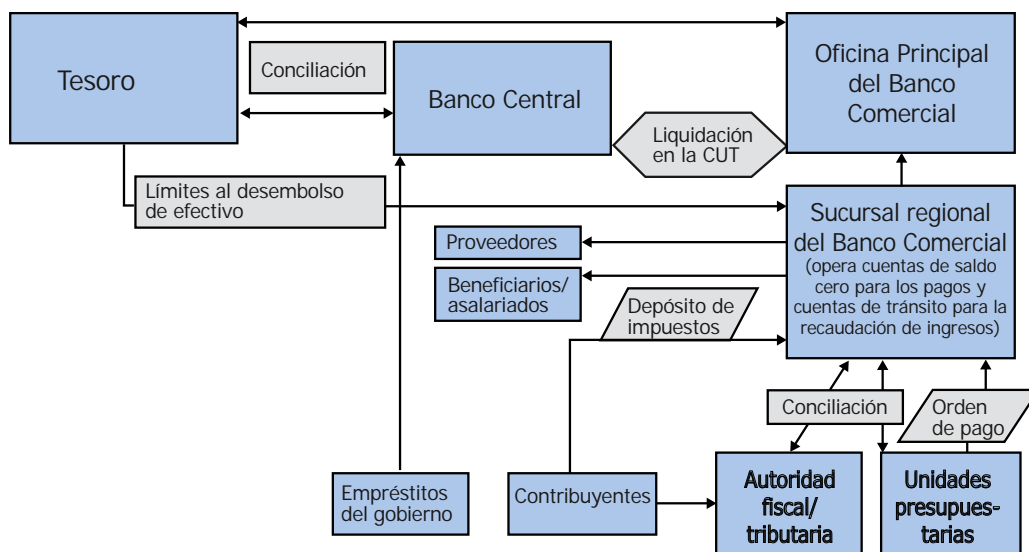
Tesoro

Conciliación

Banco Central

Oficina Principal del Banco Comercial

Liquidación en la CUT

Límites al desembolso de efectivo

Sucursal regional del Banco Comercial
(opera cuentas de saldo cero para los pagos y cuentas de tránsito para la recaudación de ingresos)

Proveedores

Beneficiarios/ asalariados

Depósito de impuestos

Conciliación

Orden de pago

Empréstitos del gobierno

Contribuyentes

Autoridad fiscal/ tributaria

Unidades presupuestarias